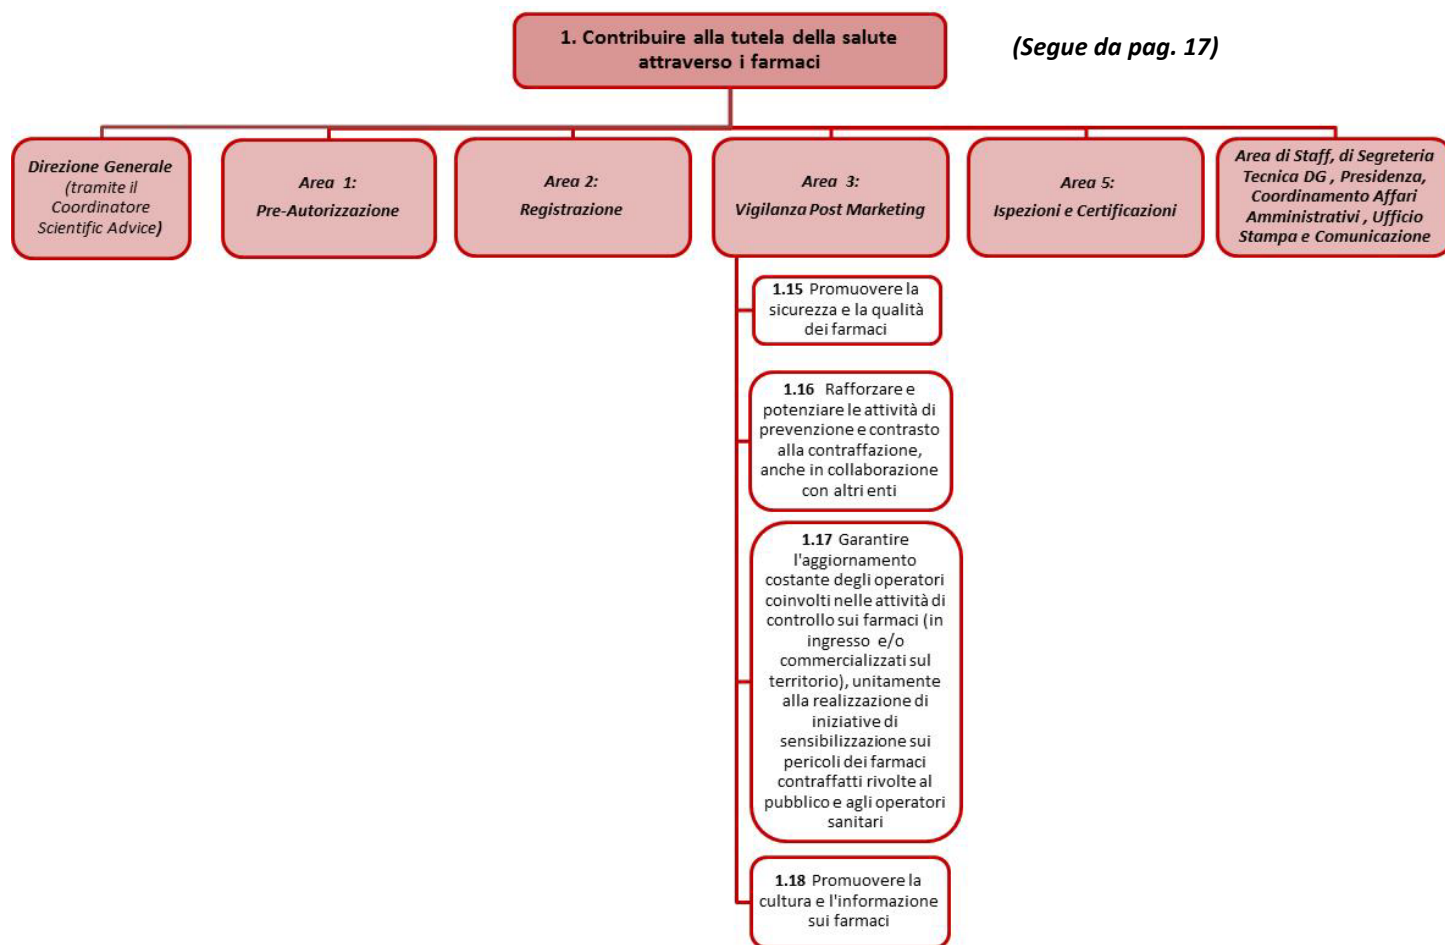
1. Contribuire alla tutela della salute attraverso i farmaci

(Segue da pag. 17)

Direzione Generale (tramite il Coordinatore Scientific Advice)

Area 1: Pre-Autorizzazione

Area 2: Registrazione

Area 3: Vigilanza Post Marketing

Area 5: Ispezioni e Certificazioni

Area di Staff, di Segreteria Tecnica DG , Presidenza, Coordinamento Affari Amministrativi , Ufficio Stampa e Comunicazione

1.15 Promuovere la sicurezza e la qualità dei farmaci

1.16 Rafforzare e potenziare le attività di prevenzione e contrasto alla contraffazione, anche in collaborazione con altri enti

1.17 Garantire l'aggiornamento costante degli operatori coinvolti nelle attività di controllo sui farmaci (in ingresso e/o commercializzati sul territorio), unitamente alla realizzazione di iniziative di sensibilizzazione sui pericoli dei farmaci contraffatti rivolte al pubblico e agli operatori sanitari

1.18 Promuovere la cultura e l'informazione sui farmaci